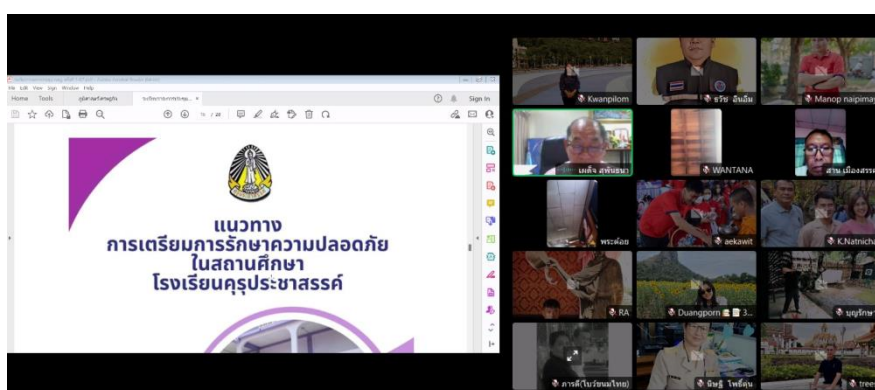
File Edit View Sign Window Help
Home Tools
Sign In

แนวทาง
การเตรียมการรักษาความปลอดภัย
ในสถานศึกษา
โรงเรียนครุประชาสรรค์

Kwanpilom
ธวัช อินอิ่ม
Manop naipimay
เนติ์ฯ สพันธนา
WANTANA
สาน เมืองสรร
พระต้อย
aekawit
K.Natnicha
RA
Duangporn
บุญรักษ์
ภารดี(ใบร์ขนม/ไทย)
นิษฐ์ โพธิ์ศุน
tree